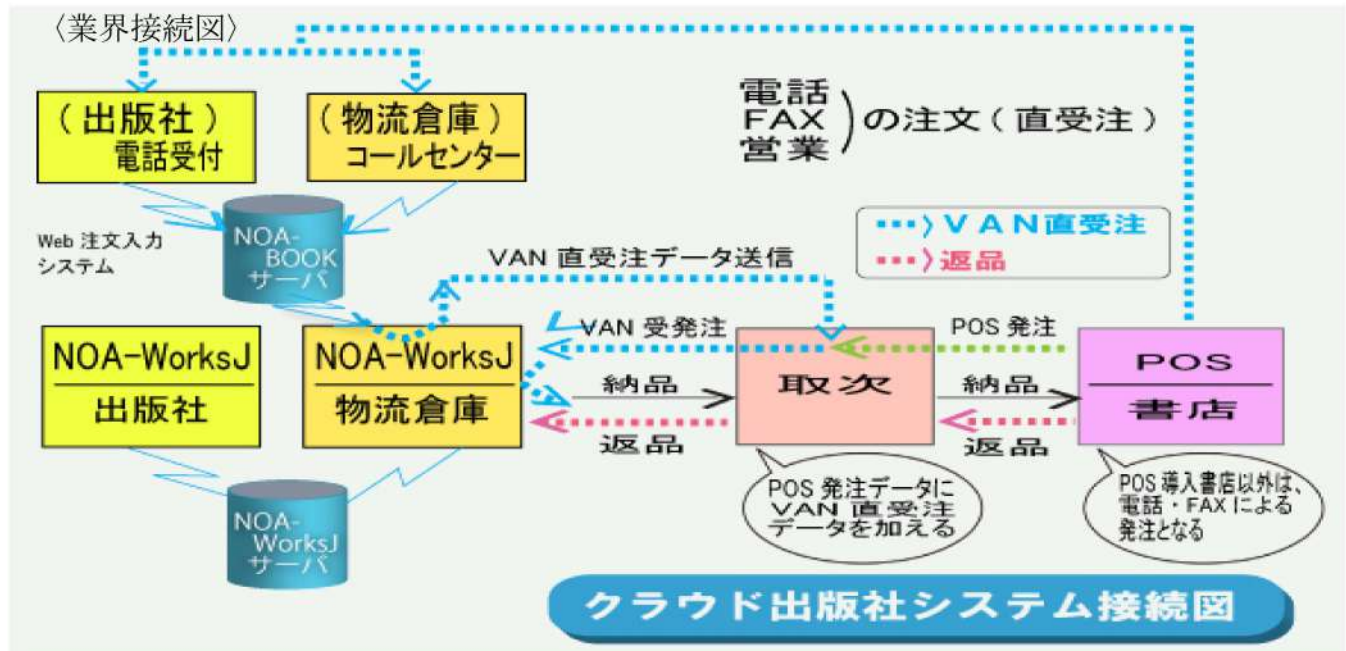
〈業界接続図〉

(出版社)
電話受付

(物流倉庫)
コールセンター

電話
FAX
営業
の注文(直受注)

Web 注文入力
システム

NOA-BOOK
サーバ

VAN直受注
返品

VAN 直受注データ送信

NOA-WorksJ
出版社

NOA-WorksJ
物流倉庫

VAN 受発注

POS 発注

納品

取次

納品

POS
書店

返品

返品

NOA-WorksJ
サーバ

POS 発注データに VAN 直受注データを加える

POS 導入書店以外は、電話・FAX による発注となる

クラウド出版社システム接続図